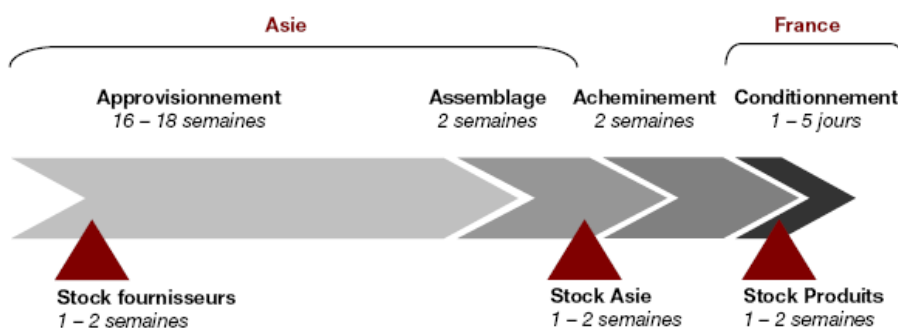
Asie

France

Approvisionnement
16 – 18 semaines

Assemblage
2 semaines

Acheminement
2 semaines

Conditionnement
1 – 5 jours

Stock fournisseurs
1 – 2 semaines

Stock Asie
1 – 2 semaines

Stock Produits
1 – 2 semaines